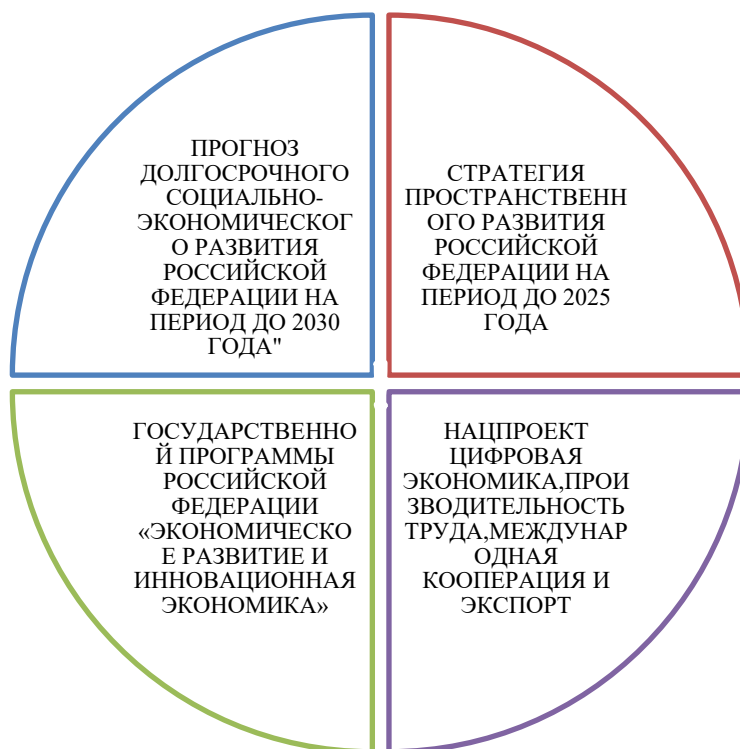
ПРОГНОЗ ДОЛГОСРОЧНОГО СОЦИАЛЬНО-ЭКОНОМИЧЕСКОГО РАЗВИТИЯ РОССИЙСКОЙ ФЕДЕРАЦИИ НА ПЕРИОД ДО 2030 ГОДА"

СТРАТЕГИЯ ПРОСТРАНСТВЕННОГО РАЗВИТИЯ РОССИЙСКОЙ ФЕДЕРАЦИИ НА ПЕРИОД ДО 2025 ГОДА

ГОСУДАРСТВЕННОЙ ПРОГРАММЫ РОССИЙСКОЙ ФЕДЕРАЦИИ «ЭКОНОМИЧЕСКОЕ РАЗВИТИЕ И ИННОВАЦИОННАЯ ЭКОНОМИКА»

НАЦПРОЕКТ ЦИФРОВАЯ ЭКОНОМИКА,ПРОИЗВОДИТЕЛЬНОСТЬ ТРУДА,МЕЖДУНАРОДНАЯ КООПЕРАЦИЯ И ЭКСПОРТ